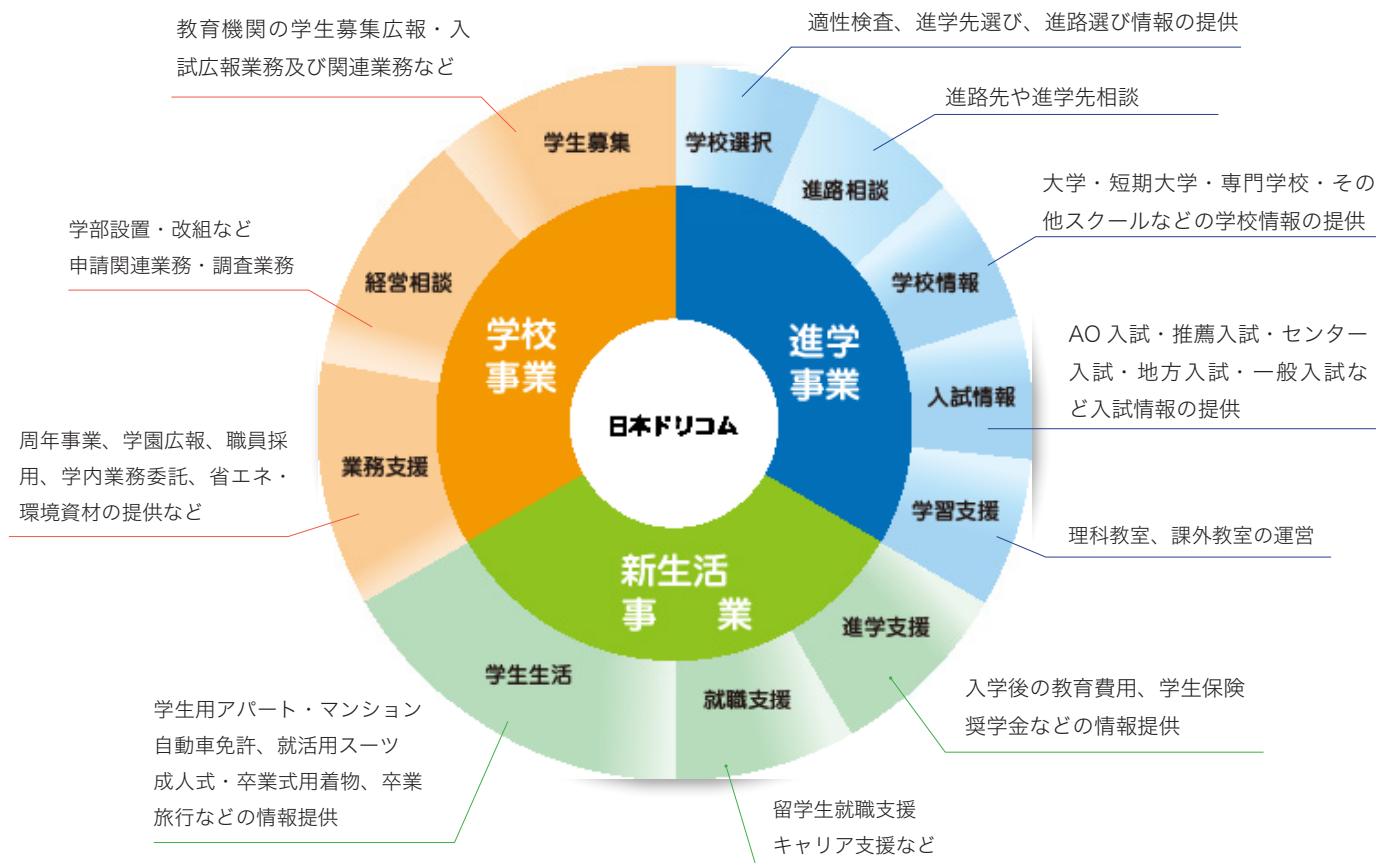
教育機関の学生募集広報・入試広報業務及び関連業務など

適性検査、進学先選び、進路選び情報の提供

進路先や進学先相談

大学・短期大学・専門学校・その他スクールなどの学校情報の提供

学部設置・改組など申請関連業務・調査業務

AO 入試・推薦入試・センター入試・地方入試・一般入試など入試情報の提供

周年事業、学園広報、職員採用、学内業務委託、省エネ・環境資材の提供など

理科教室、課外教室の運営

学生募集

学校選択

進路相談

学校情報

経営相談

学校事業

進学事業

日本ドリコム

入試情報

業務支援

学習支援

新生活事業

進学支援

学生生活

就職支援

入学後の教育費用、学生保険奨学金などの情報提供

学生用アパート・マンション自動車免許、就活用スーツ成人式・卒業式用着物、卒業旅行などの情報提供

留学生就職支援キャリア支援など